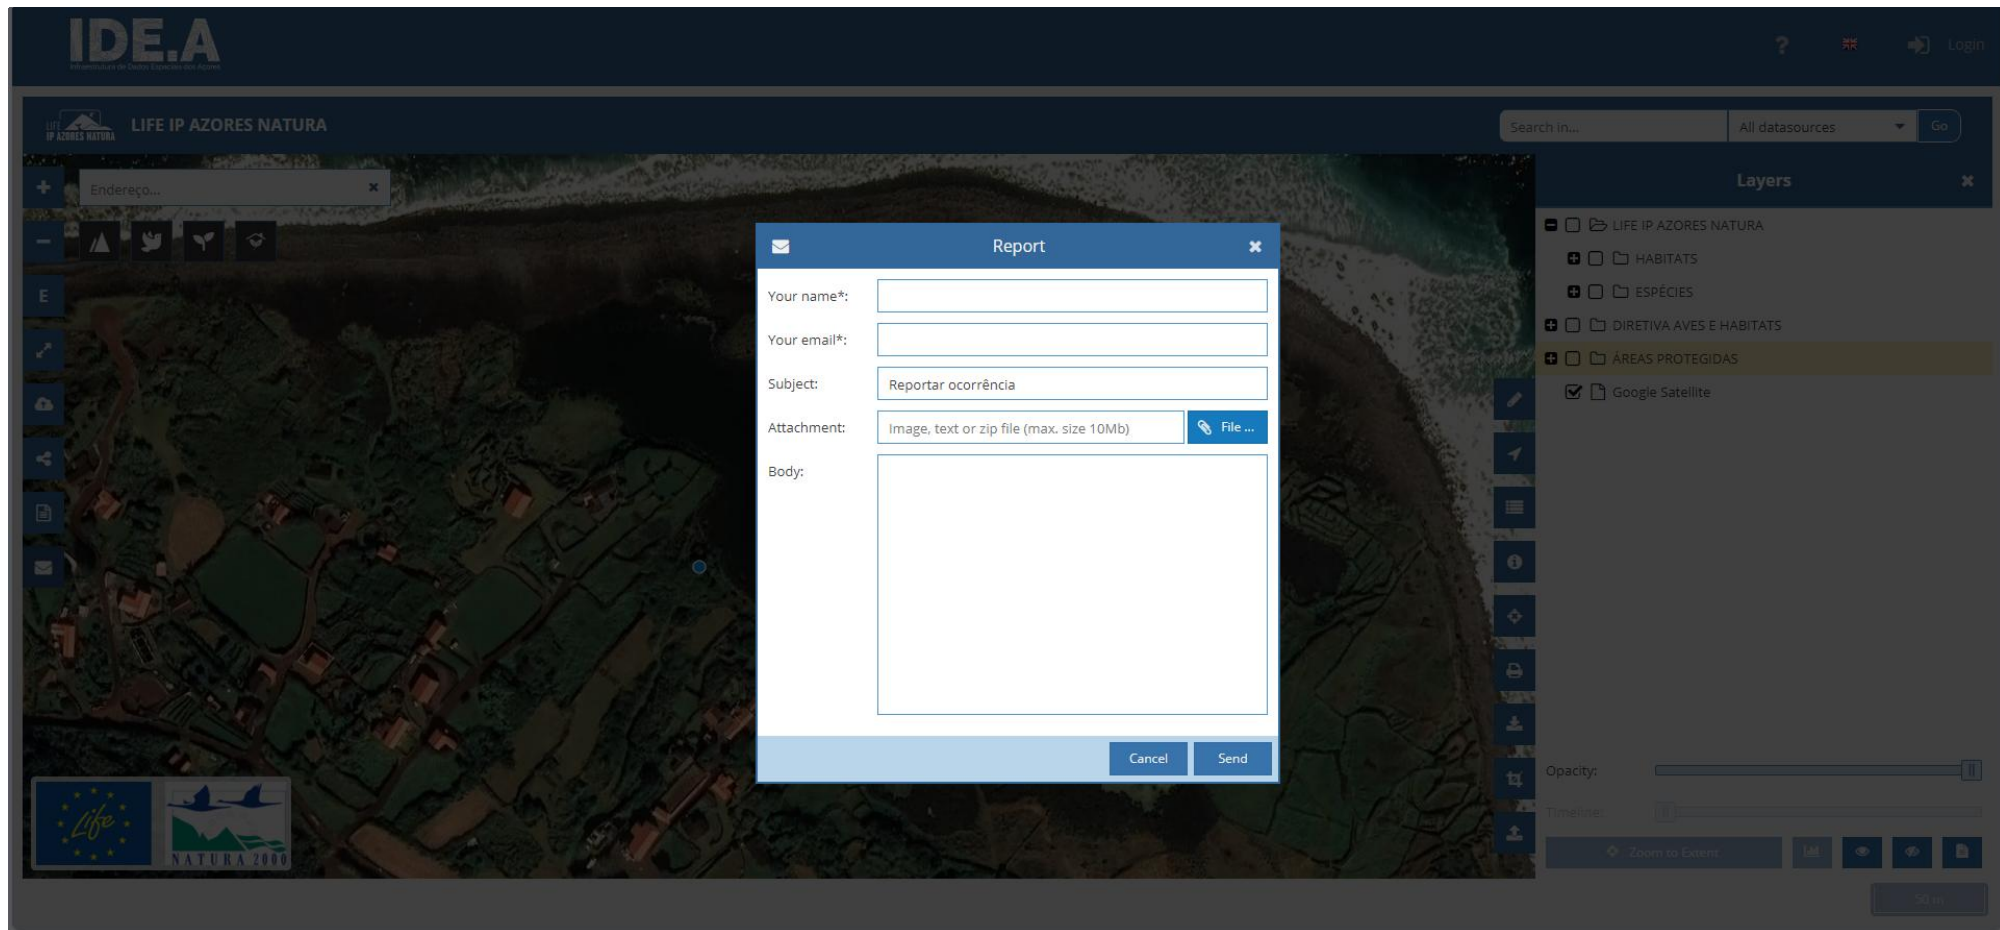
IDE.A

Infraestrutura de Dados Espaciais dos Açores

? Login

LIFE IP AZORES NATURA

LIFE IP AZORES NATURA

Search in... All datasources Go

Endereço...

E

Layers

LIFE IP AZORES NATURA

HABITATS

ESPÉCIES

DIRETIVA AVES E HABITATS

AREAS PROTEGIDAS

Google Satellite

Report

Your name*:

Your email*:

Subject: Reportar ocorrência

Attachment: Image, text or zip file (max. size 10Mb) File ...

Body:

Cancel Send

Opacity:

Timeline:

Zoom to Extent

Life

NATURA 2000

50 m